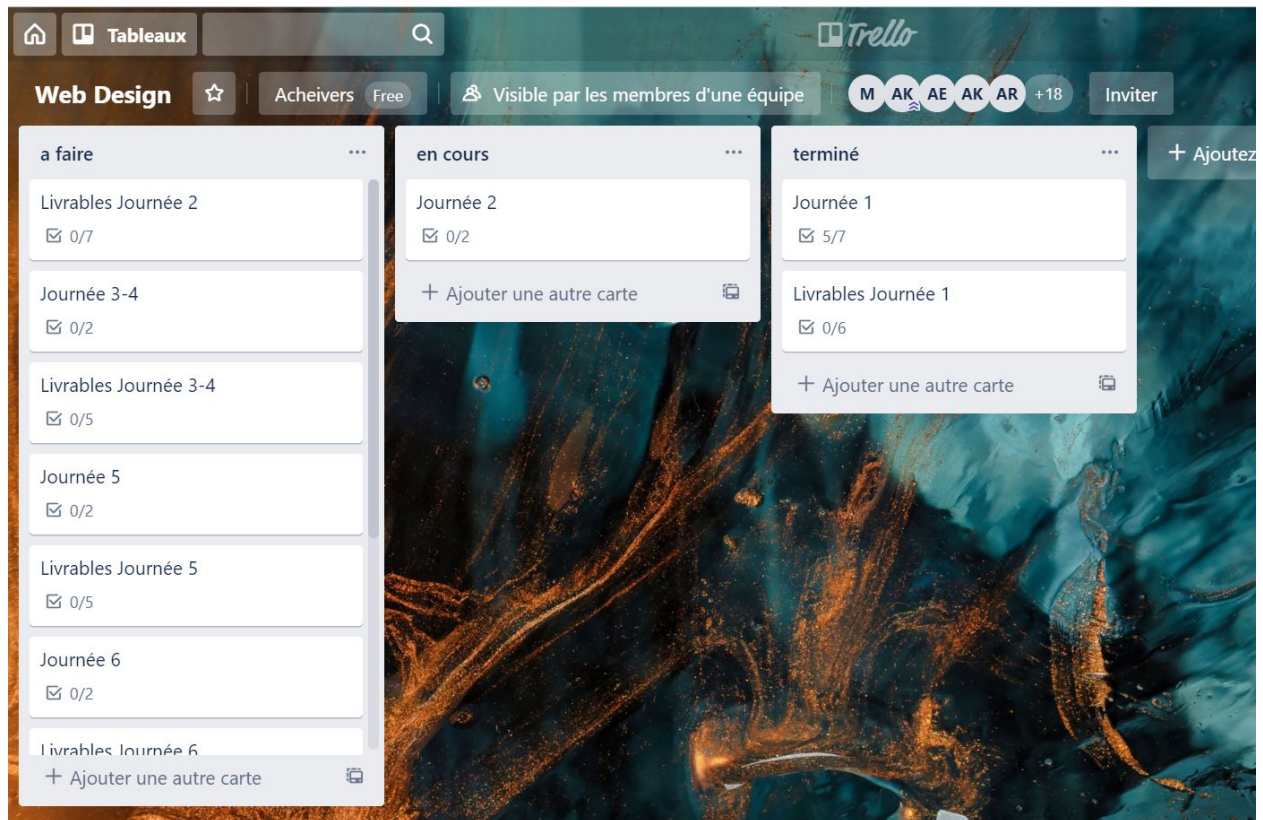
Tableaux

Trello

Web Design

Acheivers Free

Visible par les membres d'une équipe

M AK AE AK AR +18

Inviter

a faire ...

Livrables Journée 2
0/7

Journée 3-4
0/2

Livrables Journée 3-4
0/5

Journée 5
0/2

Livrables Journée 5
0/5

Journée 6
0/2

Livrables Journée 6

+ Ajouter une autre carte

en cours ...

Journée 2
0/2

+ Ajouter une autre carte

terminé ...

Journée 1
5/7

Livrables Journée 1
0/6

+ Ajouter une autre carte

+ Ajoutez